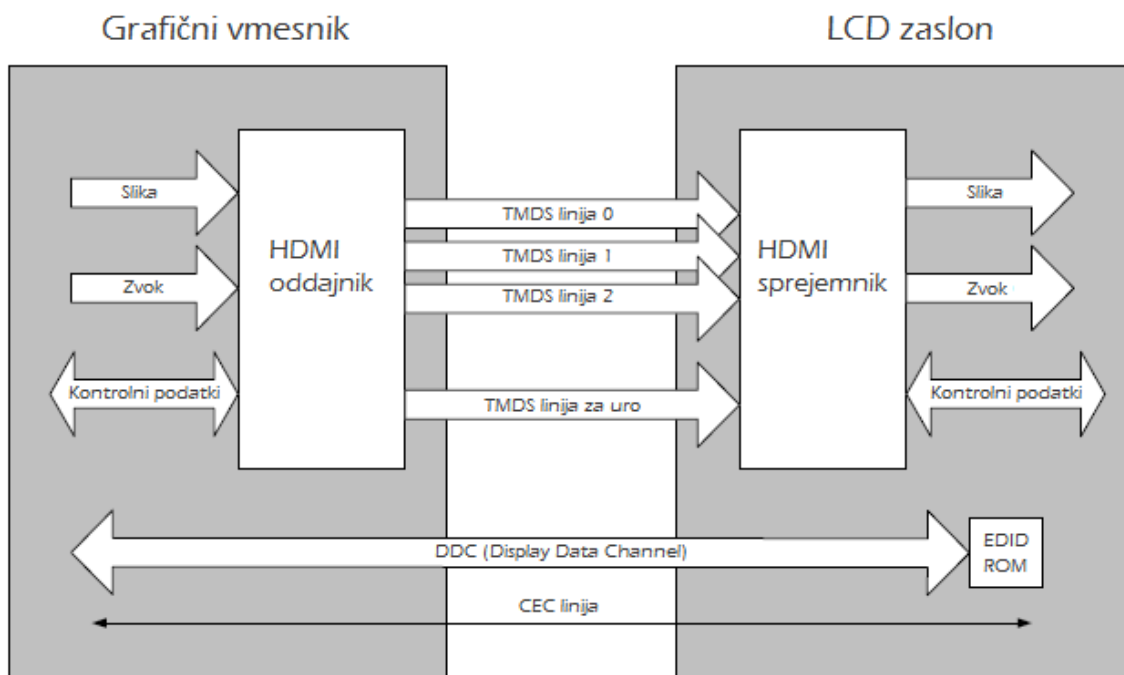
Grafični vmesnik

LCD zaslon

Slika

Zvok

Kontrolni podatki

HDMI oddajnik

TMDS linija 0

TMDS linija 1

TMDS linija 2

TMDS linija za uro

HDMI sprejemnik

Slika

Zvok

Kontrolni podatki

DDC (Display Data Channel)

EDID ROM

CEC linija